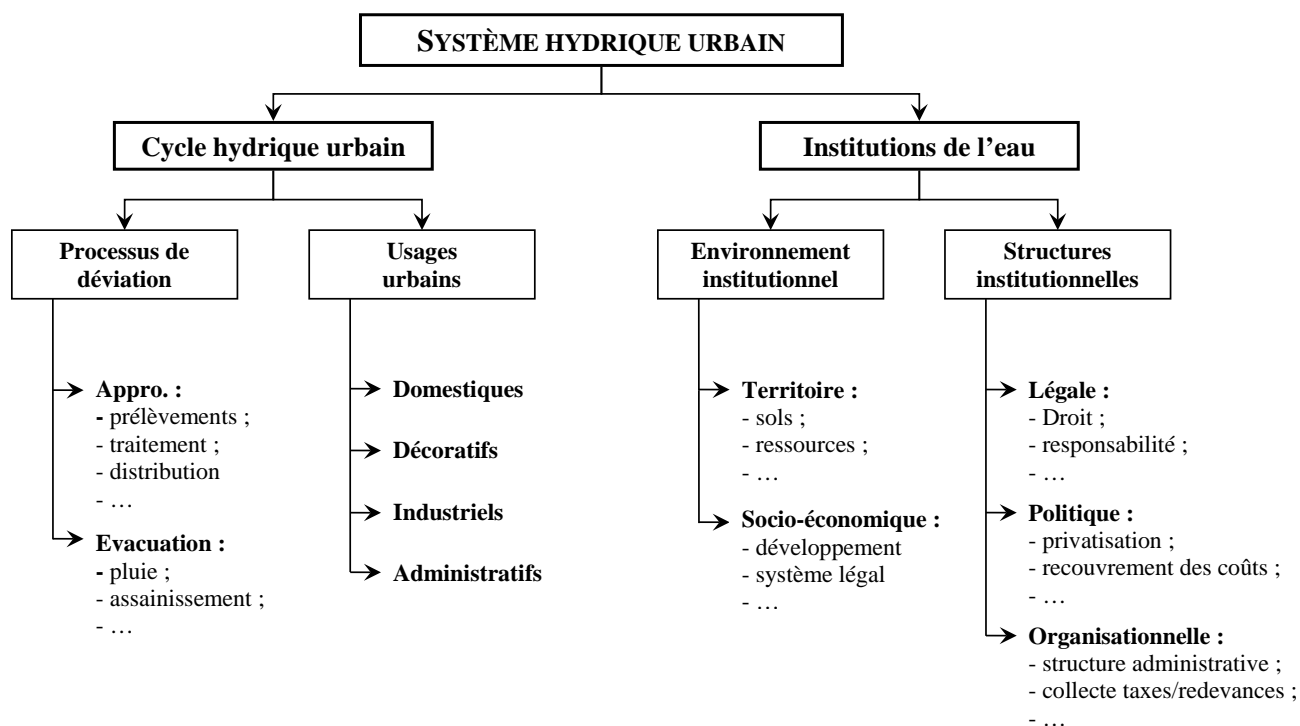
SYSTÈME HYDRIQUE URBAIN

Cycle hydrique urbain

Institutions de l'eau

Processus de déviation

Usages urbains

Environnement institutionnel

Structures institutionnelles

Appro. :
- prélèvements ;
- traitement ;
- distribution
- …

Evacuation :
- pluie ;
- assainissement ;
- …

Domestiques

Décoratifs

Industriels

Administratifs

Territoire :
- sols ;
- ressources ;
- …

Socio-économique :
- développement
- système légal
- …

Légale :
- Droit ;
- responsabilité ;
- …

Politique :
- privatisation ;
- recouvrement des coûts ;
- …

Organisationnelle :
- structure administrative ;
- collecte taxes/redevances ;
- …